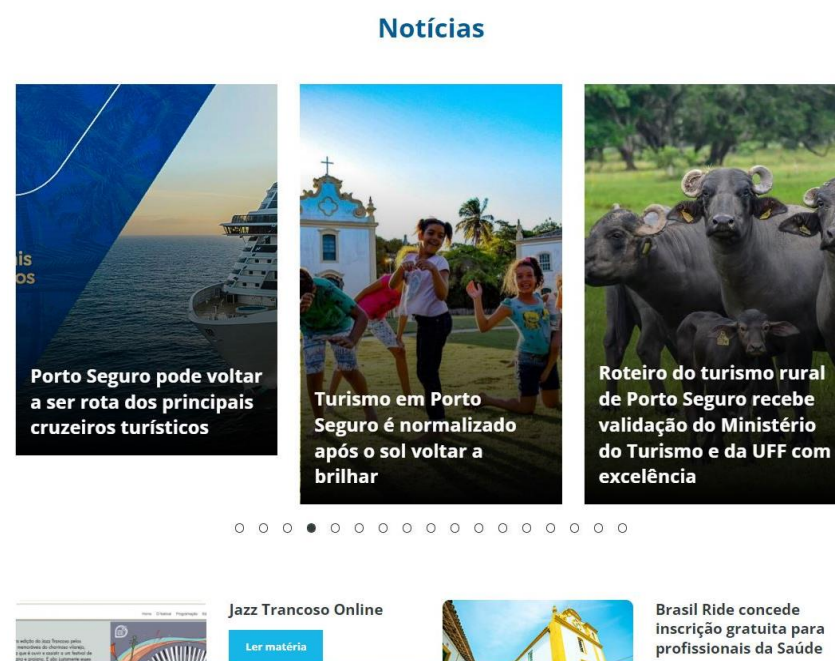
Notícias

is
os

Porto Seguro pode voltar a ser rota dos principais cruzeiros turísticos

Turismo em Porto Seguro é normalizado após o sol voltar a brilhar

Roteiro do turismo rural de Porto Seguro recebe validação do Ministério do Turismo e da UFF com excelência

Jazz Trancoso Online

Ler matéria

Brasil Ride concede inscrição gratuita para profissionais da Saúde